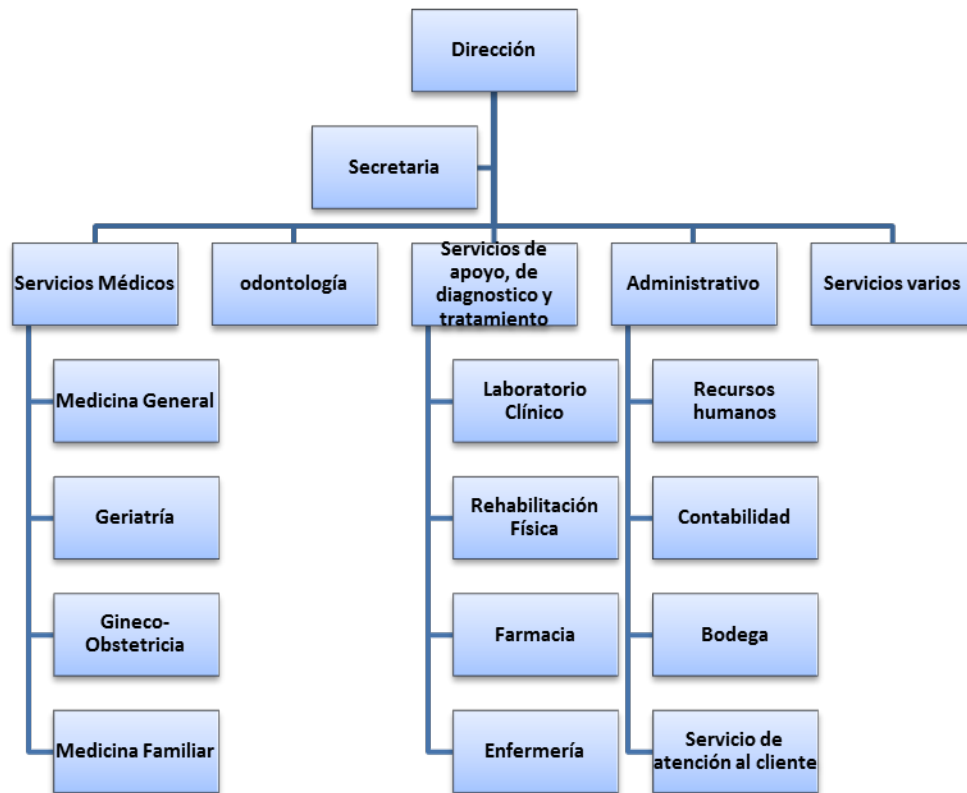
Dirección

Secretaria

Servicios Médicos

odontología

Servicios de apoyo, de diagnostico y tratamiento

Administrativo

Servicios varios

Medicina General

Geriatría

Gineco-Obstetricia

Medicina Familiar

Laboratorio Clínico

Rehabilitación Física

Farmacia

Enfermería

Recursos humanos

Contabilidad

Bodega

Servicio de atención al cliente